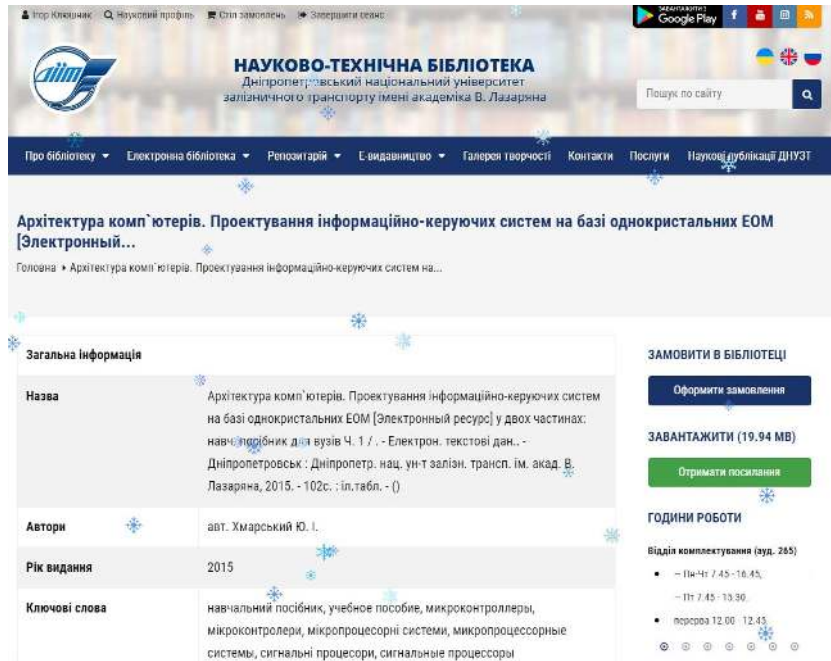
Ігор Клюшнак   Науковий профіль   Стіл замовлень   Завершити сеанс

ЗАВАНТАЖИТИ Google Play

НАУКОВО-ТЕХНІЧНА БІБЛІОТЕКА
Дніпропетровський національний університет залізничного транспорту імені академіка В. Лазаряна

Пошук по сайту

Про бібліотеку ▾   Електронна бібліотека ▾   Репозитарій ▾   Е-видавництво ▾   Галерея творчості   Контакти   Послуги   Наукові публікації ДНУЗТ

Архітектура комп`ютерів. Проектування інформаційно-керуючих систем на базі однокристальних ЕОМ [Электронный...

Головна ▸ Архітектура комп`ютерів. Проектування інформаційно-керуючих систем на...

Загальна інформація

| Назва | Архітектура комп`ютерів. Проектування інформаційно-керуючих систем на базі однокристальних ЕОМ [Электронный ресурс] у двох частинах: навч. посібник для вузів Ч. 1 / . - Електрон. текстові дан.. - Дніпропетровськ : Дніпропетр. нац. ун-т залізн. трансп. ім. акад. В. Лазаряна, 2015. - 102с. : іл.табл. - () |
|---|---|
| Автори | авт. Хмарський Ю. І. |
| Рік видання | 2015 |
| Ключові слова | навчальний посібник, учебное пособие, микроконтроллеры, мікроконтролери, мікропроцесорні системи, микропроцессорные системы, сигнальні процесори, сигнальные процессоры |

ЗАМОВИТИ В БІБЛІОТЕЦІ
Оформити замовлення

ЗАВАНТАЖИТИ (19.94 MB)
Отримати посилання

ГОДИНИ РОБОТИ
Відділ комплектування (ауд. 265)
• – Пн-Чт 7.45 - 16.45,
– Пт 7.45 - 15.30
• перерва 12.00 - 12.45